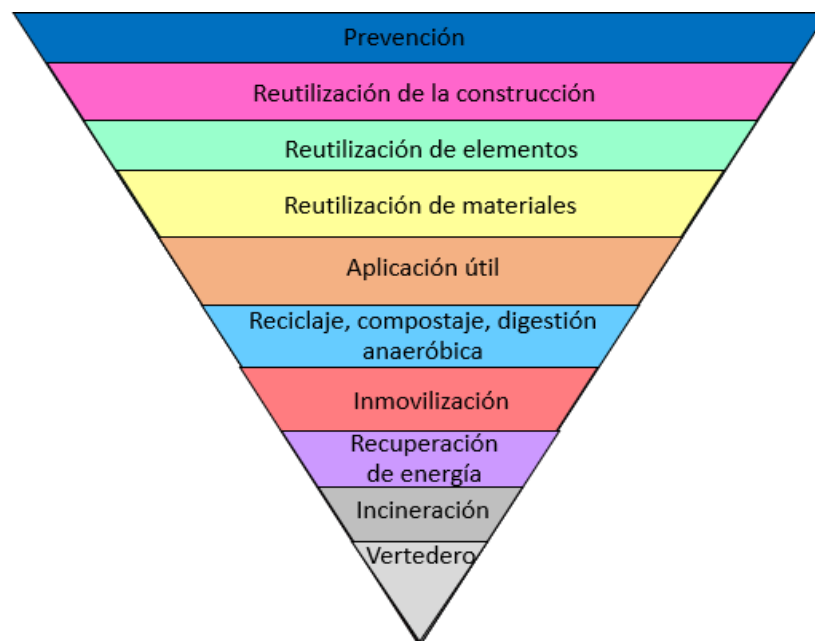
Prevención

Reutilización de la construcción

Reutilización de elementos

Reutilización de materiales

Aplicación útil

Reciclaje, compostaje, digestión anaeróbica

Inmovilización

Recuperación de energía

Incineración

Vertedero